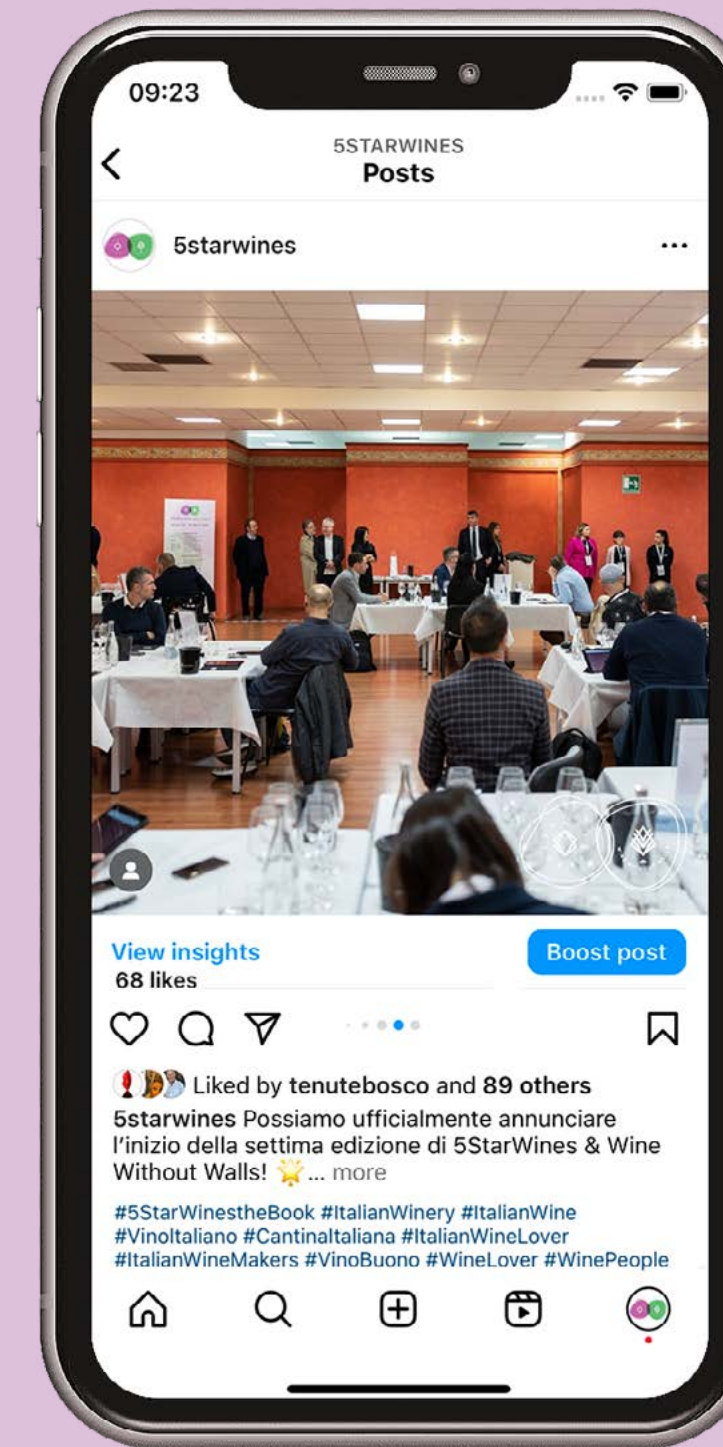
09:23

5STARWINES
Posts

5starwines ...

View insights
68 likes

Boost post

Liked by tenutebosco and 89 others

5starwines Possiamo ufficialmente annunciare l'inizio della settima edizione di 5StarWines & Wine Without Walls! 🌟... more

#5StarWinestheBook #ItalianWinery #ItalianWine #VinoItaliano #CantinaItaliana #ItalianWineLover #ItalianWineMakers #VinoBuono #WineLover #WinePeople